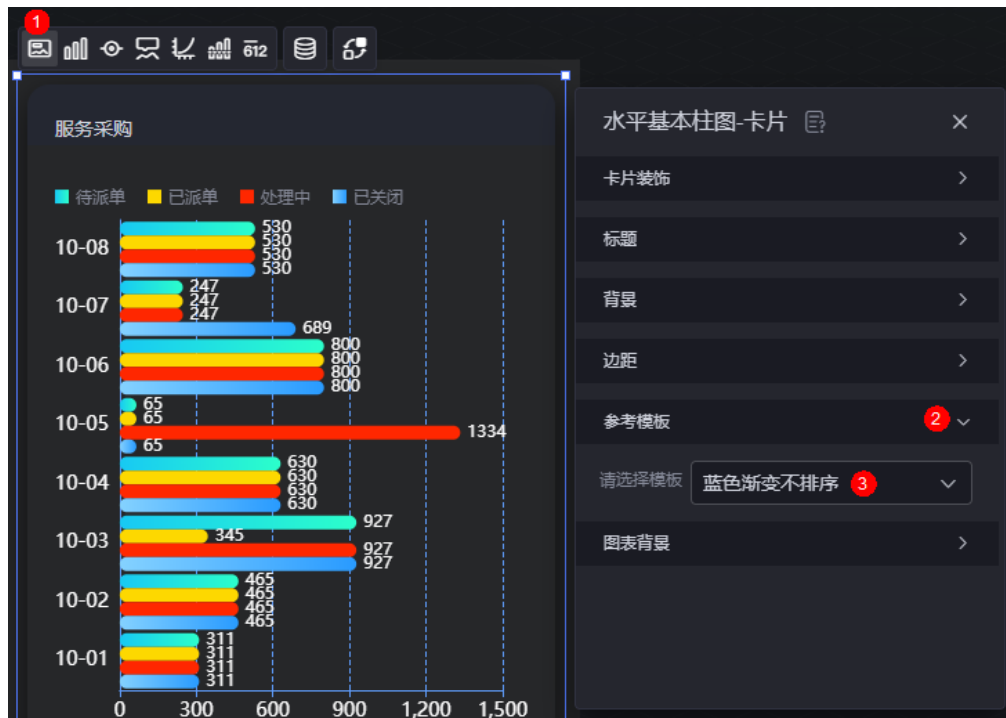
1

612

服务采购

待派单 已派单 处理中 已关闭

10-08 530 530 530 530
10-07 247 247 247 689
10-06 800 800 800 800
10-05 65 65 1334 65
10-04 630 630 630 630
10-03 927 345 927 927
10-02 465 465 465 465
10-01 311 311 311 311

0 300 600 900 1,200 1,500

水平基本柱图-卡片

卡片装饰

标题

背景

边距

参考模板 2

请选择模板 蓝色渐变不排序 3

图表背景